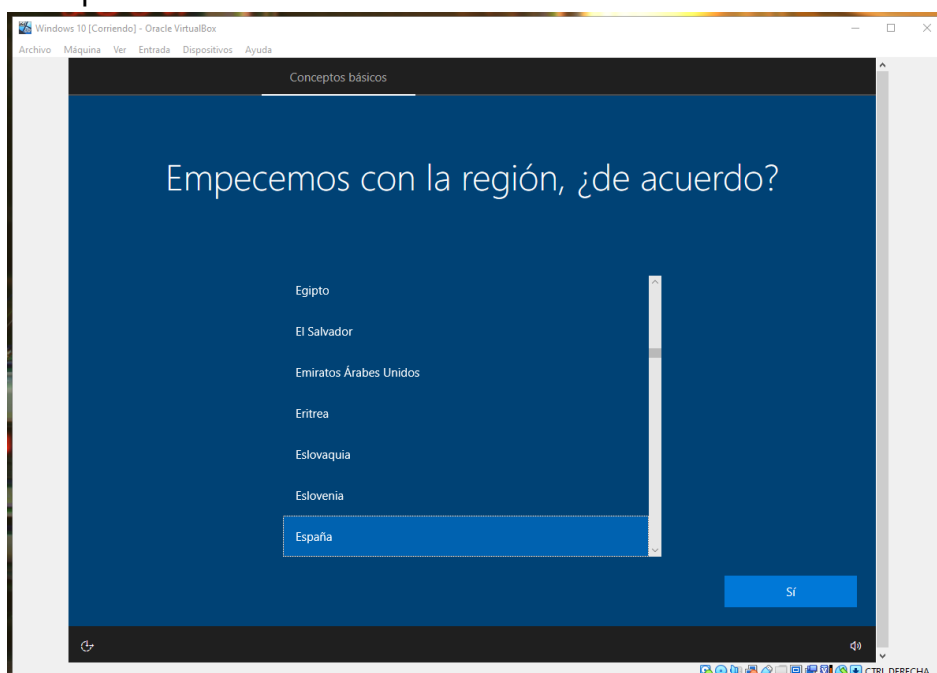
Windows 10 [Corriendo] - Oracle VirtualBox

Archivo Máquina Ver Entrada Dispositivos Ayuda

Conceptos básicos

Empecemos con la región, ¿de acuerdo?

Egipto

El Salvador

Emiratos Árabes Unidos

Eritrea

Eslovaquia

Eslovenia

España

Sí

CTRL DERECHA